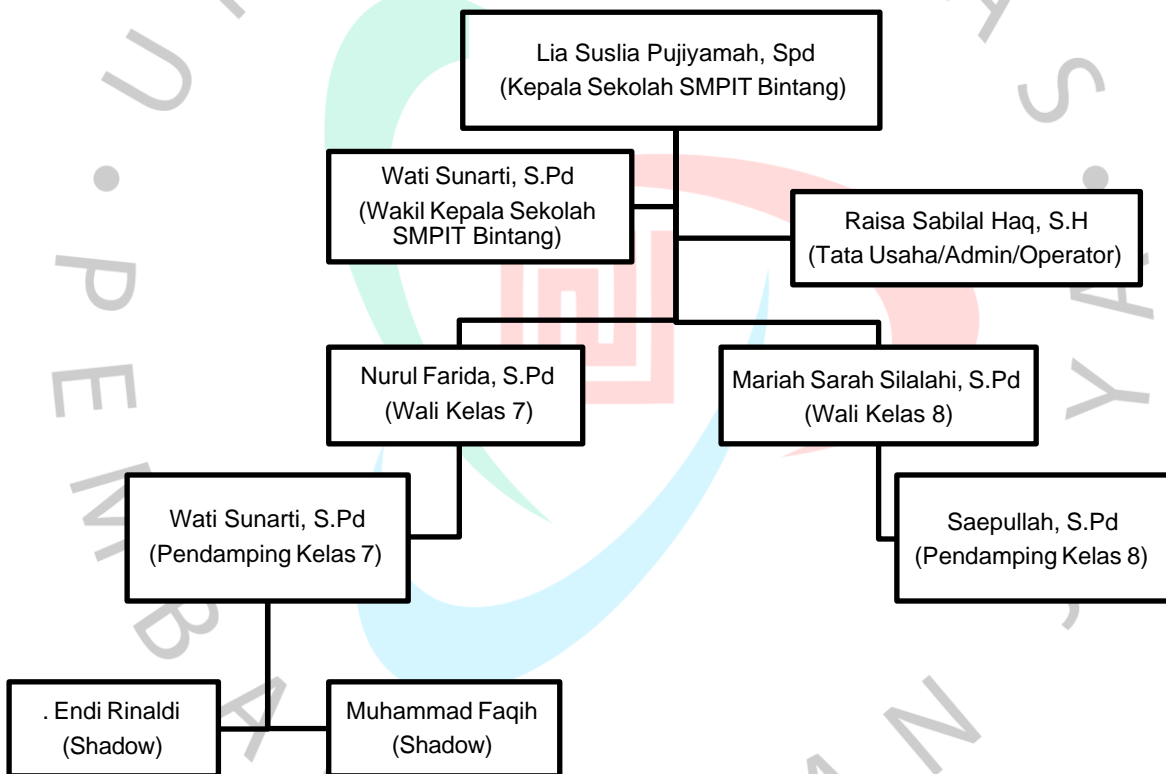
Lia Suslia Pujiyamah, Spd
(Kepala Sekolah SMPIT Bintang)

Wati Sunarti, S.Pd
(Wakil Kepala Sekolah SMPIT Bintang)

Raisa Sabilal Haq, S.H
(Tata Usaha/Admin/Operator)

Nurul Farida, S.Pd
(Wali Kelas 7)

Mariah Sarah Silalahi, S.Pd
(Wali Kelas 8)

Wati Sunarti, S.Pd
(Pendamping Kelas 7)

Saepullah, S.Pd
(Pendamping Kelas 8)

. Endi Rinaldi
(Shadow)

Muhammad Faqih
(Shadow)